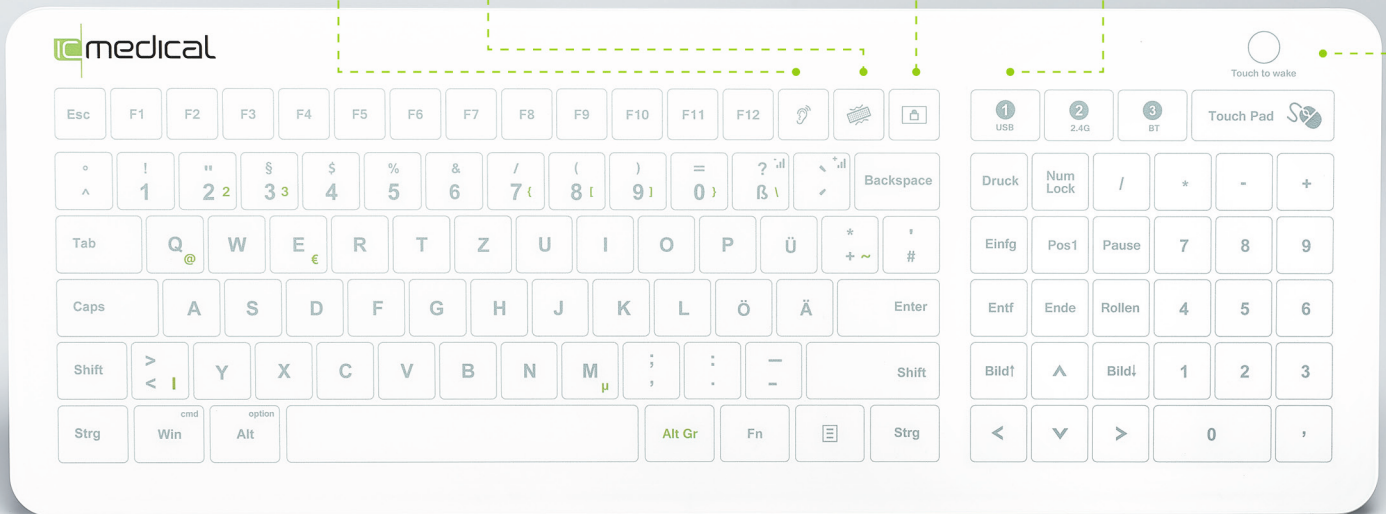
medical

Touch to wake

Esc F1 F2 F3 F4 F5 F6 F7 F8 F9 F10 F11 F12

1 USB 2 2.4G 3 BT Touch Pad

° ^ ! 1 " 2 2 § 3 3 $ 4 % 5 & 6 / 7 { ( 8 [ ) 9 ] = 0 } ? ß \ ` ´ Backspace

Druck Num Lock / * - +

Tab Q @ W E € R T Z U I O P Ü * + ~ ' #

Einfg Pos1 Pause 7 8 9

Caps A S D F G H J K L Ö Ä Enter

Entf Ende Rollen 4 5 6

Shift > < | Y X C V B N M µ ; , : . _ - Shift

Bild↑ ^ Bild↓ 1 2 3

Strg cmd Win option Alt Alt Gr Fn Strg

< v > 0 ,